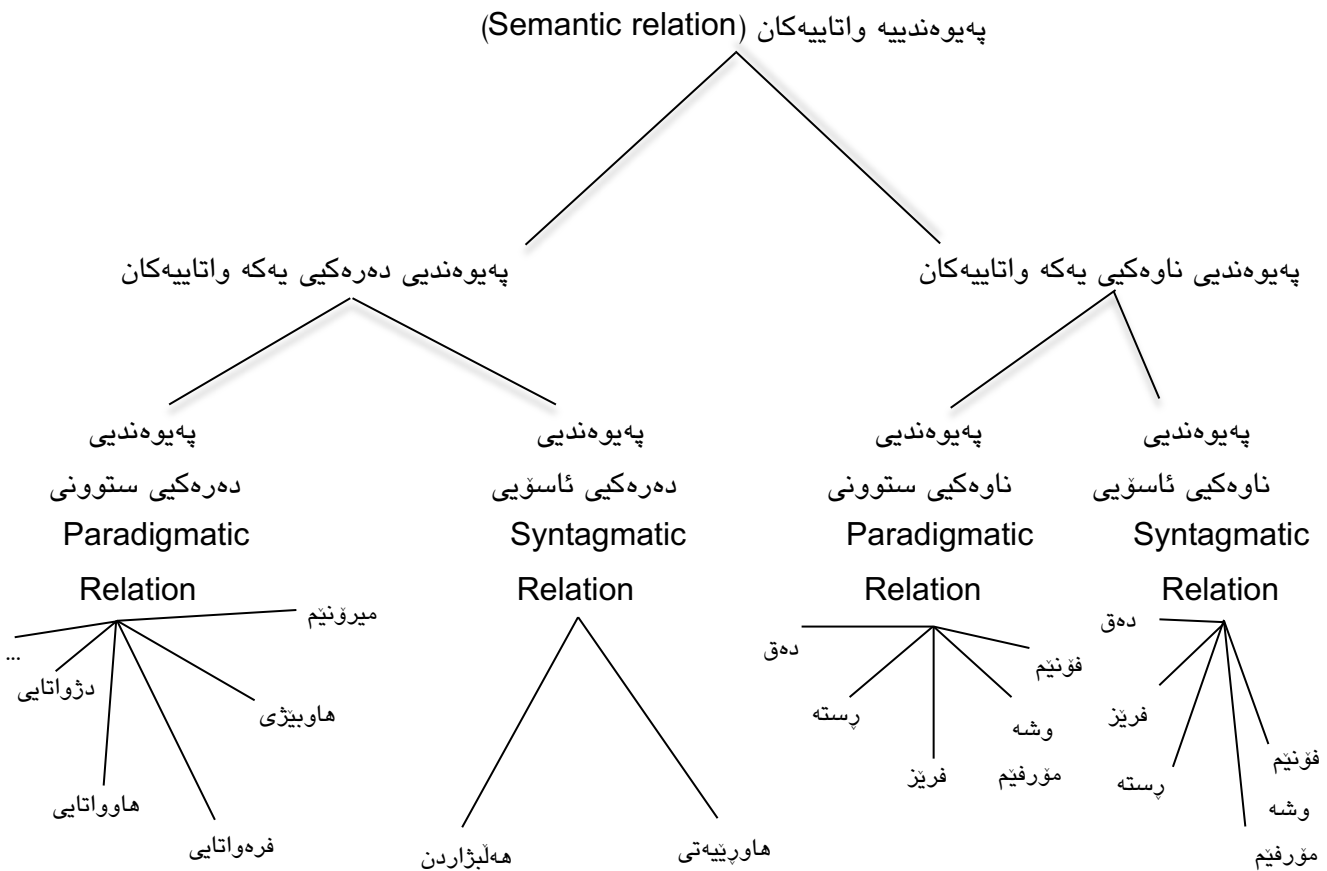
پەیوەندییە واتاییەکان (Semantic relation)

پەیوەندیی دەرەکیی یەکە واتاییەکان

پەیوەندیی ناوەکیی یەکە واتاییەکان

پەیوەندیی دەرەکیی ستوونی Paradigmatic Relation

پەیوەندیی دەرەکیی ئاسۆیی Syntagmatic Relation

پەیوەندیی ناوەکیی ستوونی Paradigmatic Relation

پەیوەندیی ناوەکیی ئاسۆیی Syntagmatic Relation

میرۆنیم
...
دژواتایی
هاوبێژی
هاوواتایی
فرەواتایی

هەڵبژاردن
هاوڕێیەتی

دەق
فۆنێم
ڕستە
وشە
فرێز
مۆرفێم

دەق
فرێز
فۆنێم
ڕستە
وشە
مۆرفێم